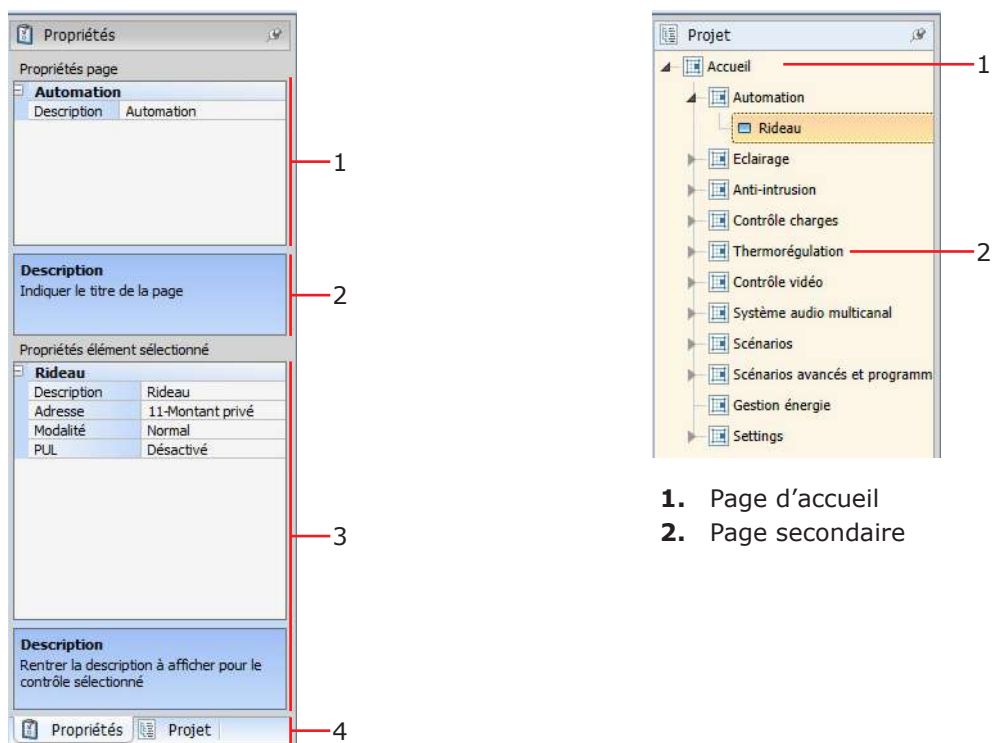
Propriétés

Propriétés page

| Automation | |
|---|---|
| Description | Automation |

1

Description
Indiquer le titre de la page

2

Propriétés élément sélectionné

| Rideau | |
|---|---|
| Description | Rideau |
| Adresse | 11-Montant privé |
| Modalité | Normal |
| PUL | Désactivé |

3

Description
Rentrer la description à afficher pour le contrôle sélectionné

Propriétés Projet

4

Projet

Accueil
Automation
Rideau
Eclairage
Anti-intrusion
Contrôle charges
Thermorégulation
Contrôle vidéo
Système audio multicanal
Scénarios
Scénarios avancés et programm
Gestion énergie
Settings

1
2

**1.** Page d'accueil
**2.** Page secondaire